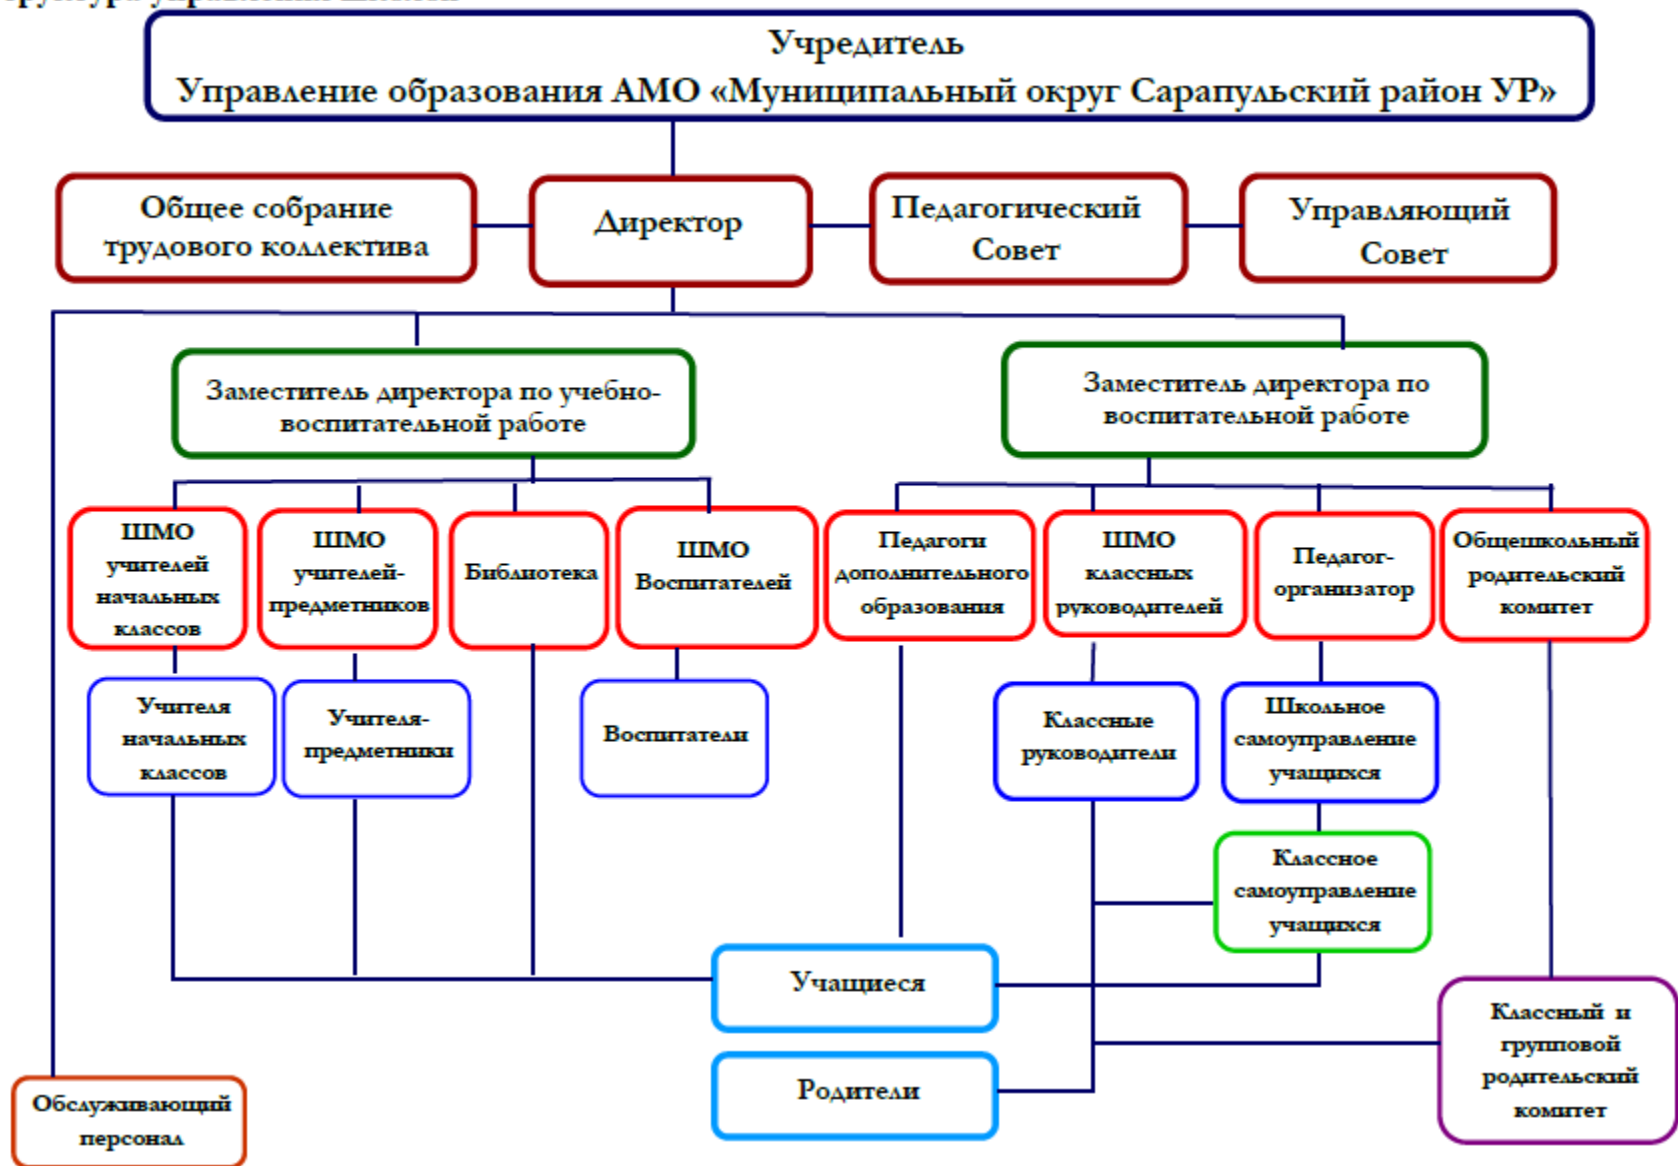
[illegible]

Учредитель
Управление образования АМО «Муниципальный округ Сарапульский район УР»

Общее собрание трудового коллектива

Директор

Педагогический Совет

Управляющий Совет

Заместитель директора по учебно-воспитательной работе

Заместитель директора по воспитательной работе

ШМО учителей начальных классов

ШМО учителей-предметников

Библиотека

ШМО Воспитателей

Педагоги дополнительного образования

ШМО классных руководителей

Педагог-организатор

Общешкольный родительский комитет

Учителя начальных классов

Учителя-предметники

Воспитатели

Классные руководители

Школьное самоуправление учащихся

Классное самоуправление учащихся

Учащиеся

Родители

Классный и групповой родительский комитет

Обслуживающий персонал